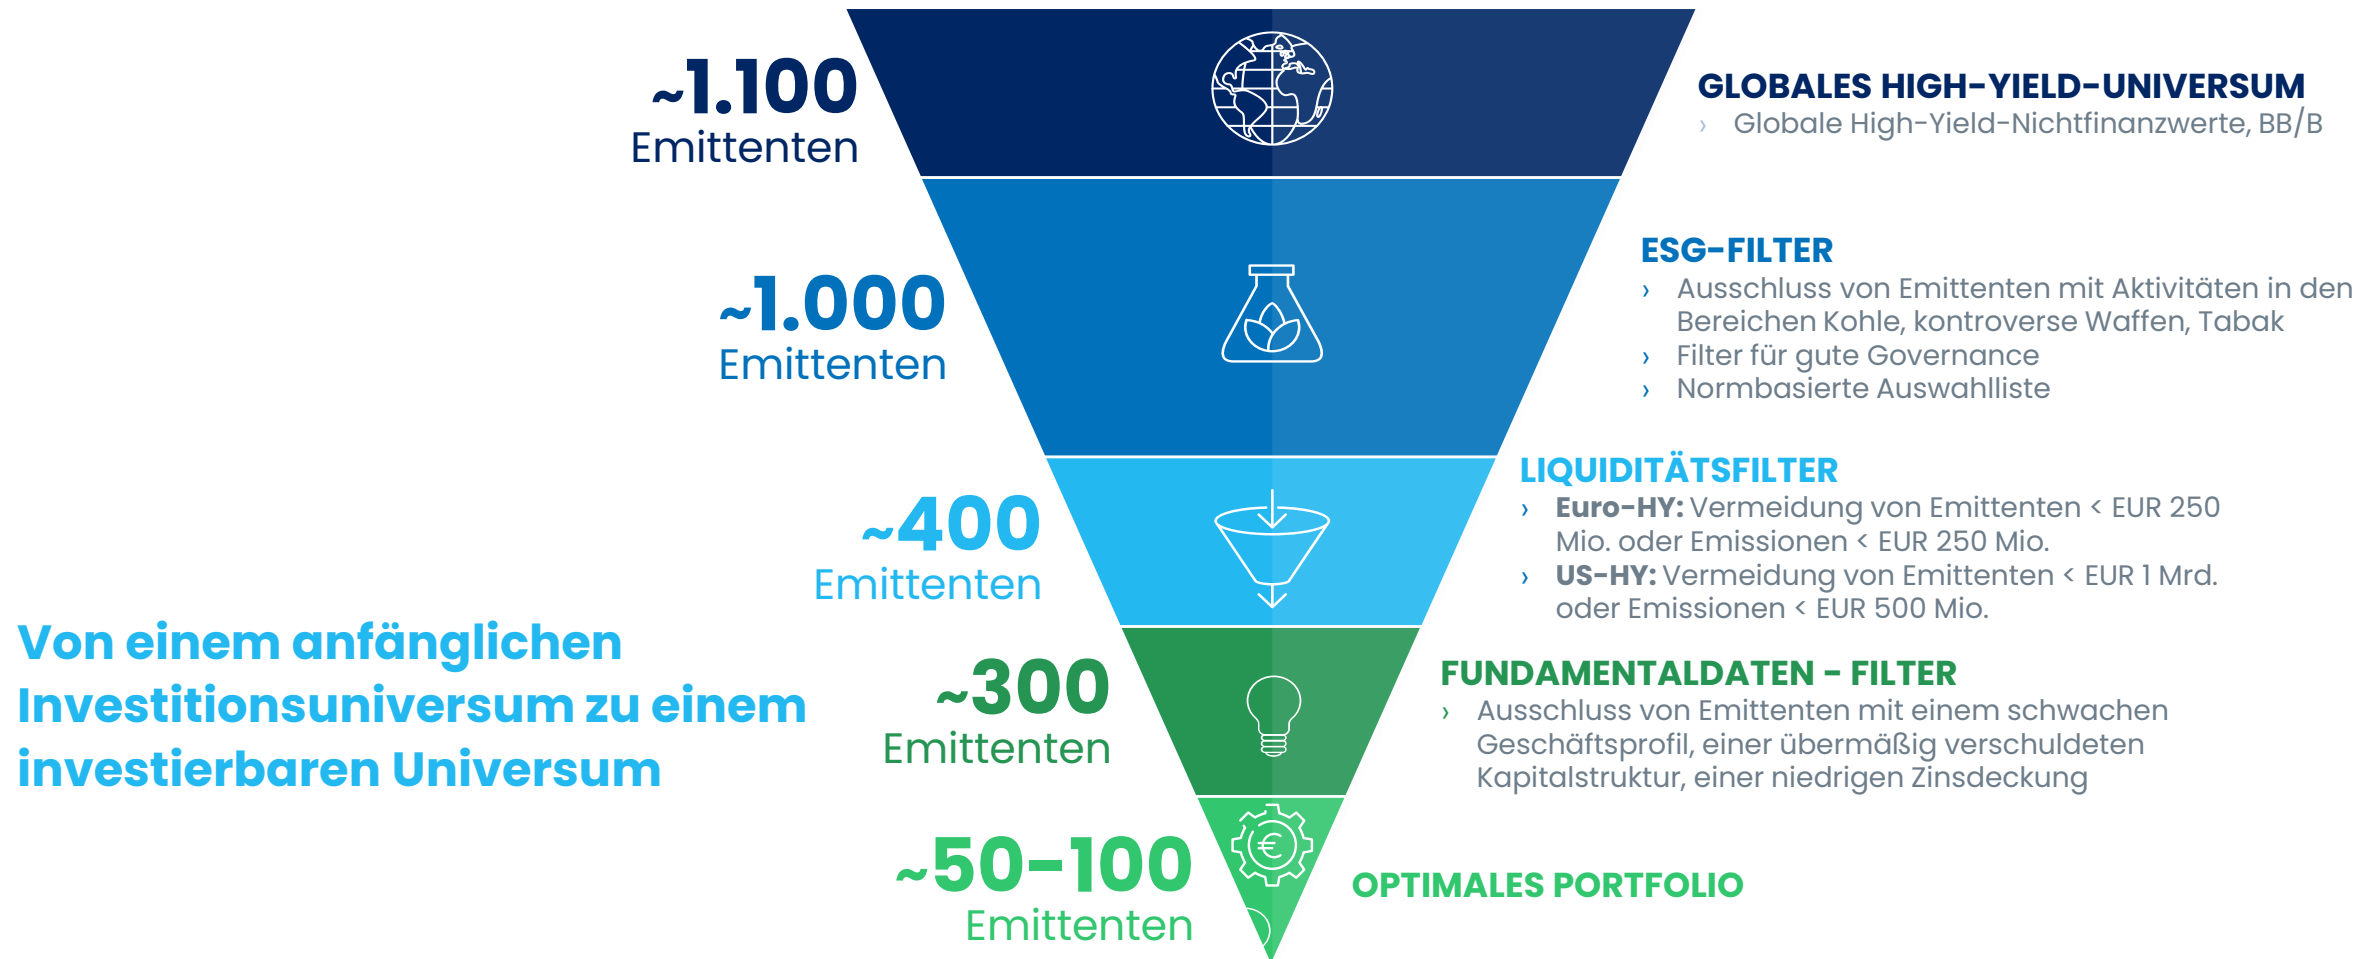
~1.100
Emittenten

GLOBALES HIGH-YIELD-UNIVERSUM
› Globale High-Yield-Nichtfinanzwerte, BB/B

~1.000
Emittenten

ESG-FILTER
› Ausschluss von Emittenten mit Aktivitäten in den Bereichen Kohle, kontroverse Waffen, Tabak
› Filter für gute Governance
› Normbasierte Auswahlliste

~400
Emittenten

LIQUIDITÄTSFILTER
› **Euro-HY:** Vermeidung von Emittenten < EUR 250 Mio. oder Emissionen < EUR 250 Mio.
› **US-HY:** Vermeidung von Emittenten < EUR 1 Mrd. oder Emissionen < EUR 500 Mio.

Von einem anfänglichen Investitionsuniversum zu einem investierbaren Universum

~300
Emittenten

FUNDAMENTALDATEN - FILTER
› Ausschluss von Emittenten mit einem schwachen Geschäftsprofil, einer übermäßig verschuldeten Kapitalstruktur, einer niedrigen Zinsdeckung

~50-100
Emittenten

OPTIMALES PORTFOLIO